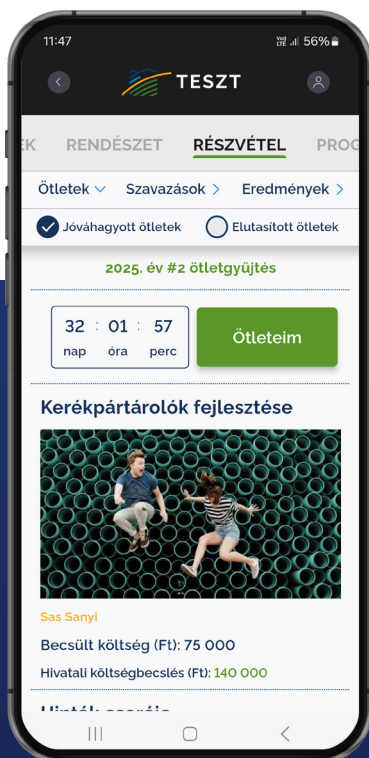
11:47
Vo) LTE .ıl 56%

TESZT

EK RENDÉSZET RÉSZVÉTEL PROG

Ötletek ⌄ Szavazások › Eredmények ›

Jóváhagyott ötletek Elutasított ötletek

2025. év #2 ötletgyűjtés

32 : 01 : 57
nap óra perc

Ötleteim

Kerékpártárolók fejlesztése

Sas Sanyi

Becsült költség (Ft): 75 000

Hivatali költségbecslés (Ft): 140 000

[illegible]